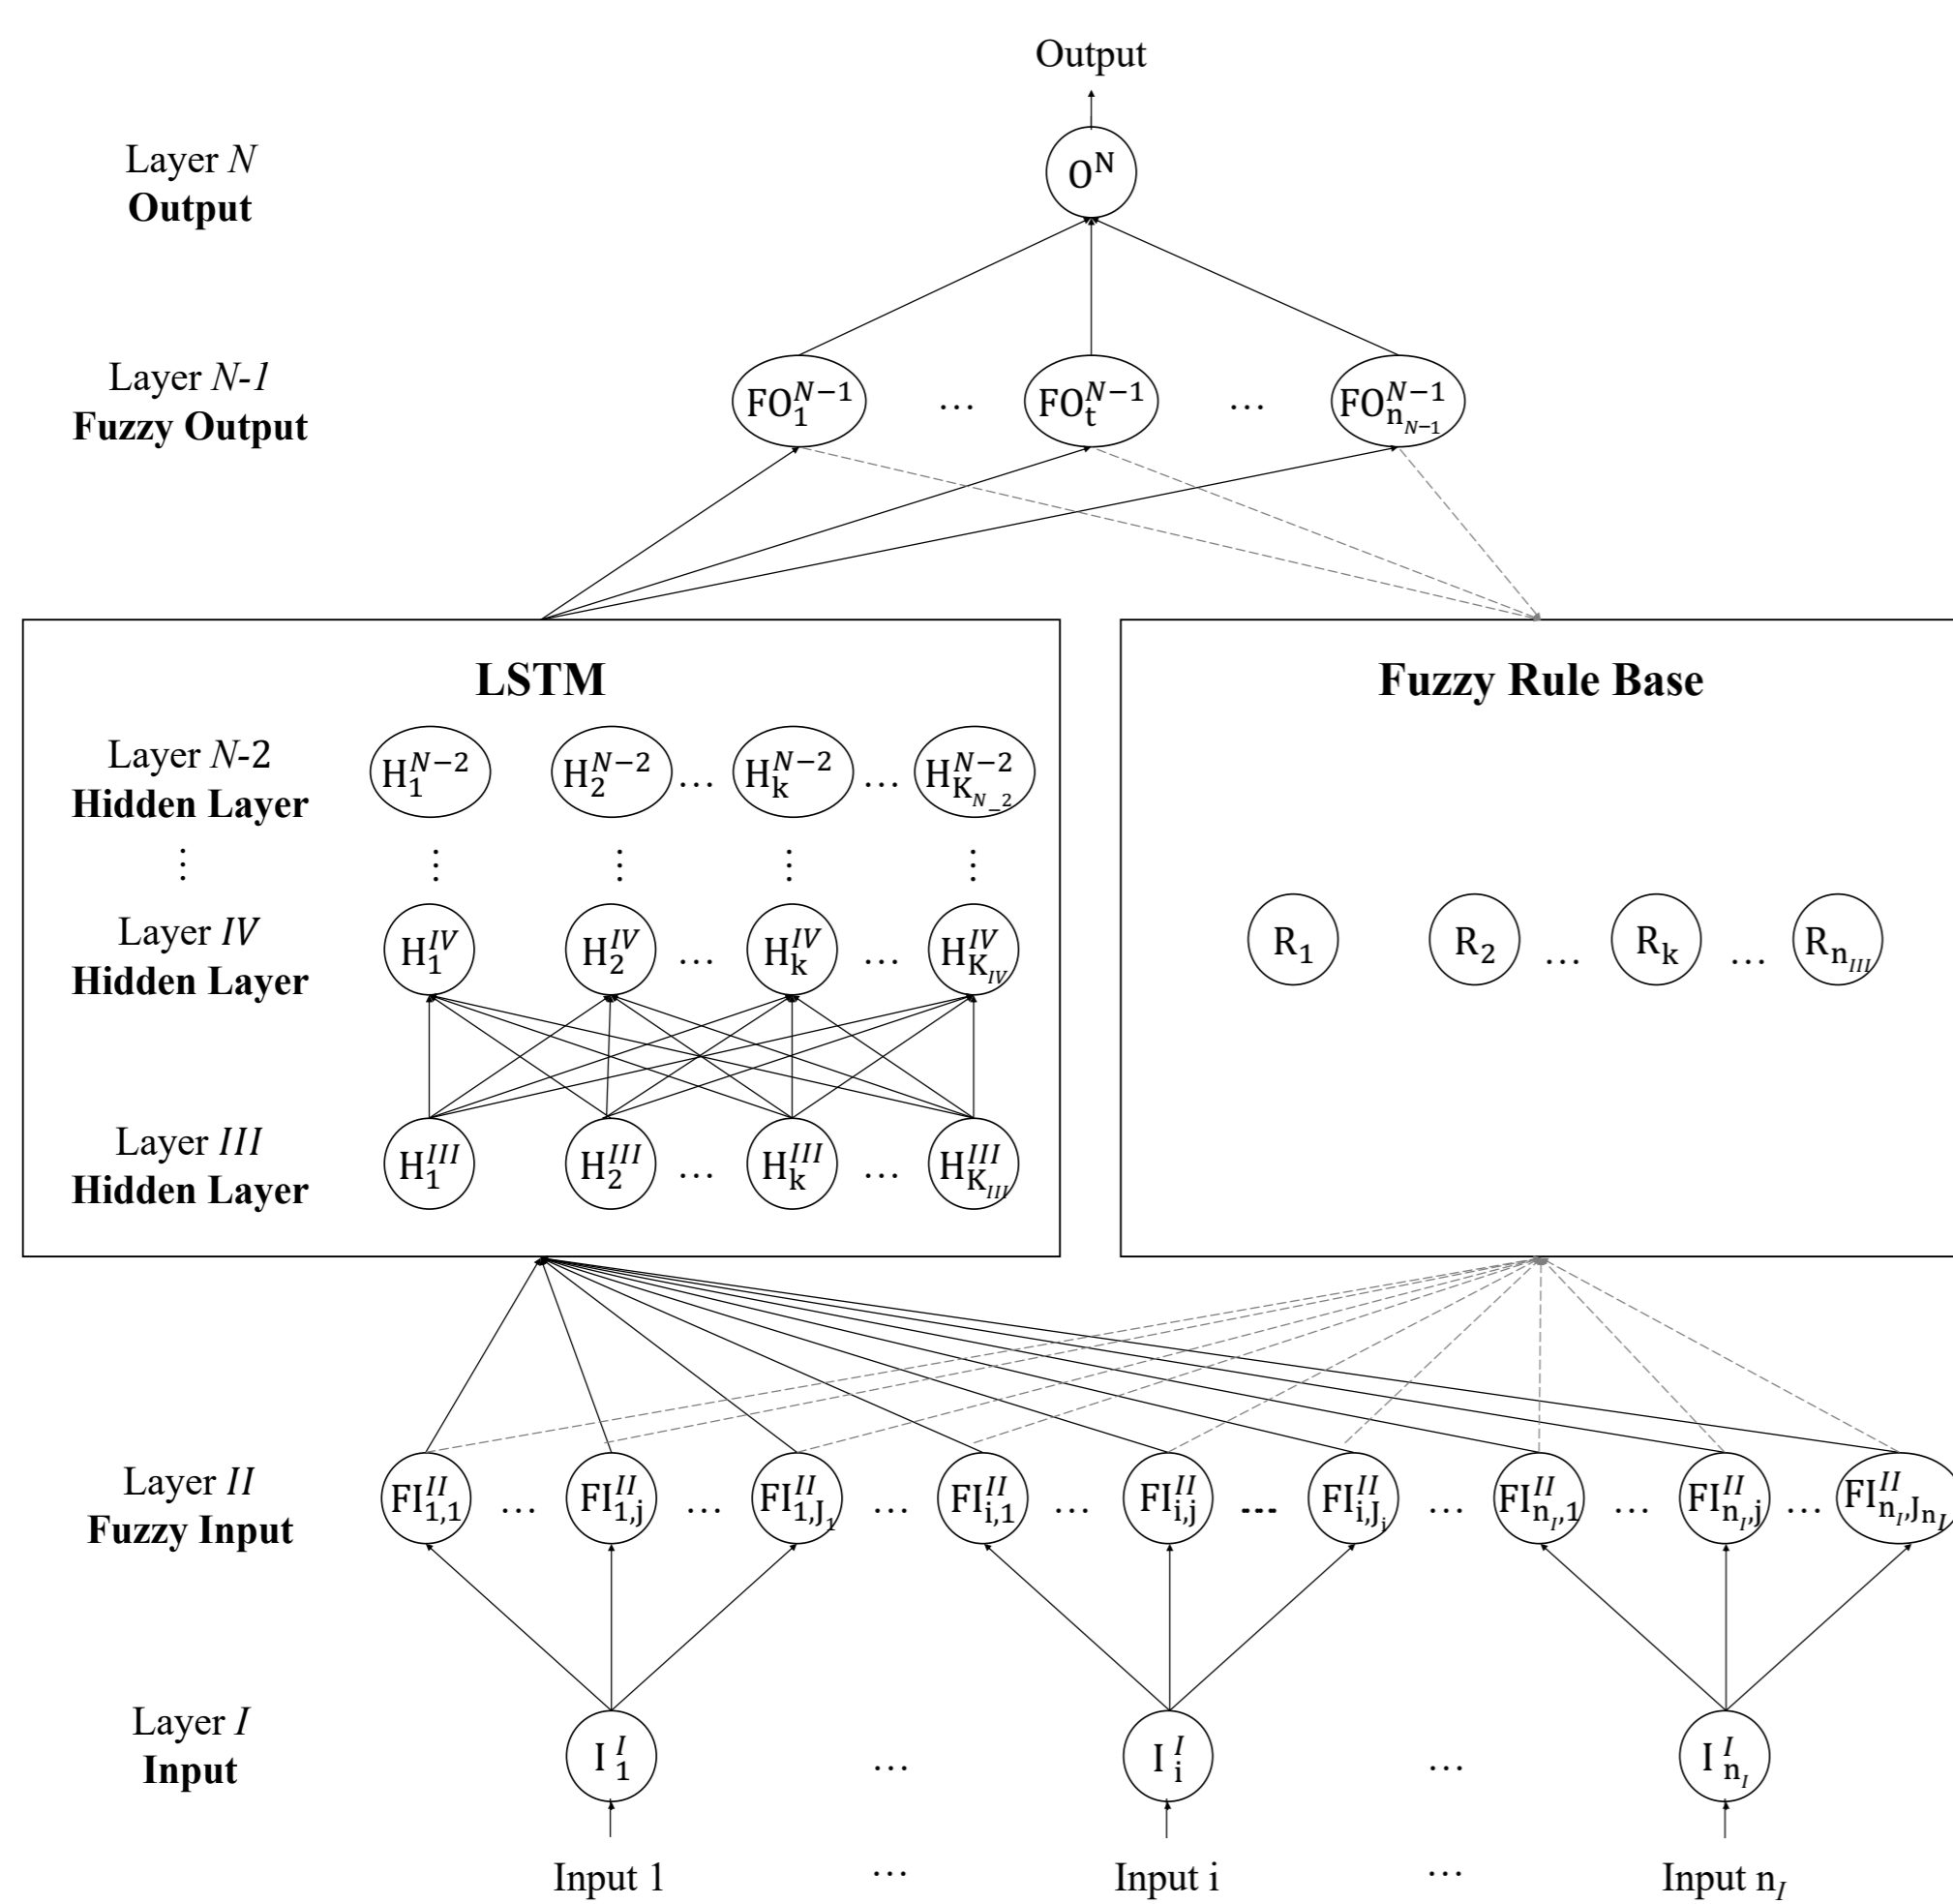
Output

Layer $N$
**Output**

$O^N$

Layer $N$-$1$
**Fuzzy Output**

$FO_1^{N-1}$ … $FO_t^{N-1}$ … $FO_{n_{N-1}}^{N-1}$

**LSTM**

Layer $N$-2
**Hidden Layer**

$H_1^{N-2}$ $H_2^{N-2}$ … $H_k^{N-2}$ … $H_{K_{N\_2}}^{N-2}$

⋮ ⋮ ⋮ ⋮ ⋮

Layer $IV$
**Hidden Layer**

$H_1^{IV}$ $H_2^{IV}$ … $H_k^{IV}$ … $H_{K_{IV}}^{IV}$

Layer $III$
**Hidden Layer**

$H_1^{III}$ $H_2^{III}$ … $H_k^{III}$ … $H_{K_{III}}^{III}$

**Fuzzy Rule Base**

$R_1$ $R_2$ … $R_k$ … $R_{n_{III}}$

Layer $II$
**Fuzzy Input**

$FI_{1,1}^{II}$ … $FI_{1,j}^{II}$ … $FI_{1,J_1}^{II}$ … $FI_{i,1}^{II}$ … $FI_{i,j}^{II}$ ... $FI_{i,J_i}^{II}$ … $FI_{n_I,1}^{II}$ … $FI_{n_I,j}^{II}$ … $FI_{n_I,J_{n_I}}^{II}$

Layer $I$
**Input**

$I_1^I$ … $I_i^I$ … $I_{n_I}^I$

Input 1 … Input i … Input $n_I$